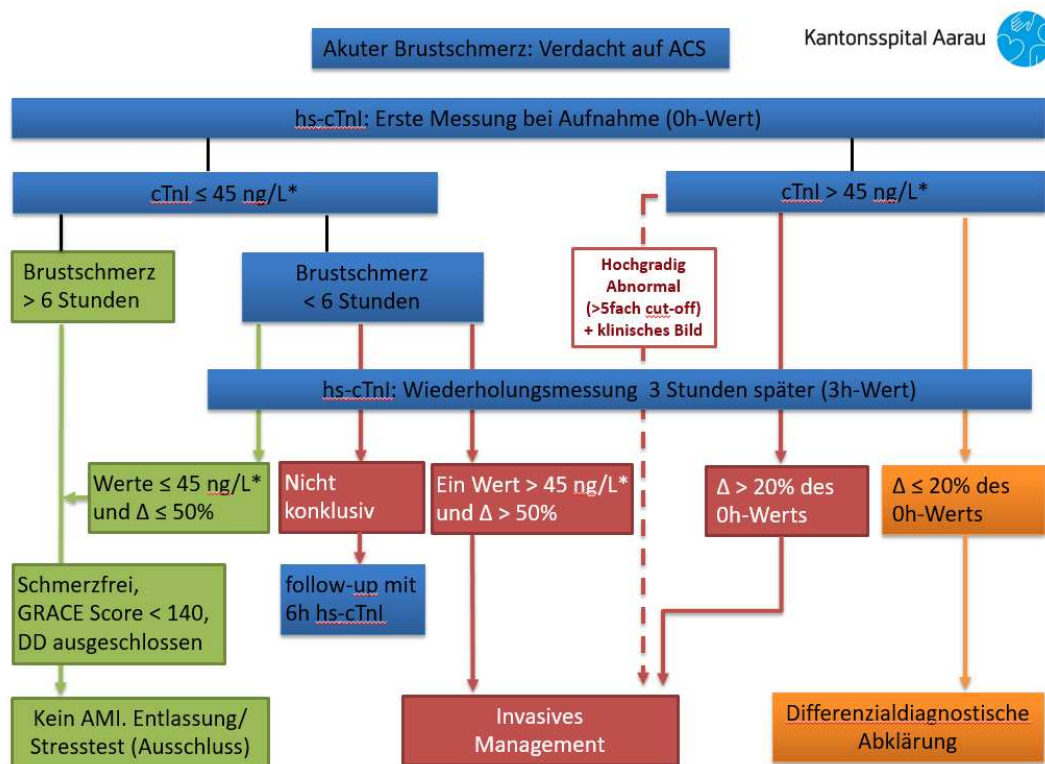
Akuter Brustschmerz: Verdacht auf ACS

Kantonsspital Aarau

hs-cTnI: Erste Messung bei Aufnahme (0h-Wert)

cTnI ≤ 45 ng/L*

cTnI > 45 ng/L*

Brustschmerz > 6 Stunden

Brustschmerz < 6 Stunden

Hochgradig Abnormal (>5fach cut-off) + klinisches Bild

hs-cTnI: Wiederholungsmessung 3 Stunden später (3h-Wert)

Werte ≤ 45 ng/L* und Δ ≤ 50%

Nicht konklusiv

Ein Wert > 45 ng/L* und Δ > 50%

Δ > 20% des 0h-Werts

Δ ≤ 20% des 0h-Werts

follow-up mit 6h hs-cTnI

Schmerzfrei, GRACE Score < 140, DD ausgeschlossen

Kein AMI. Entlassung/ Stresstest (Ausschluss)

Invasives Management

Differenzialdiagnostische Abklärung